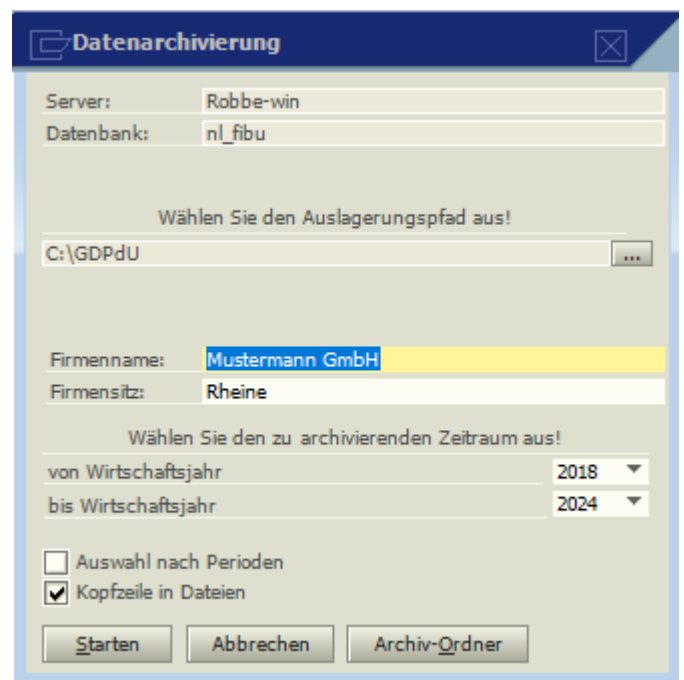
Datenarchivierung

Server: Robbe-win
Datenbank: nl_fibu

Wählen Sie den Auslagerungspfad aus!

C:\GDPdU ...

Firmenname: Mustermann GmbH
Firmensitz: Rheine

Wählen Sie den zu archivierenden Zeitraum aus!

von Wirtschaftsjahr 2018
bis Wirtschaftsjahr 2024

Auswahl nach Perioden
Kopfzeile in Dateien

Starten Abbrechen Archiv-Ordner